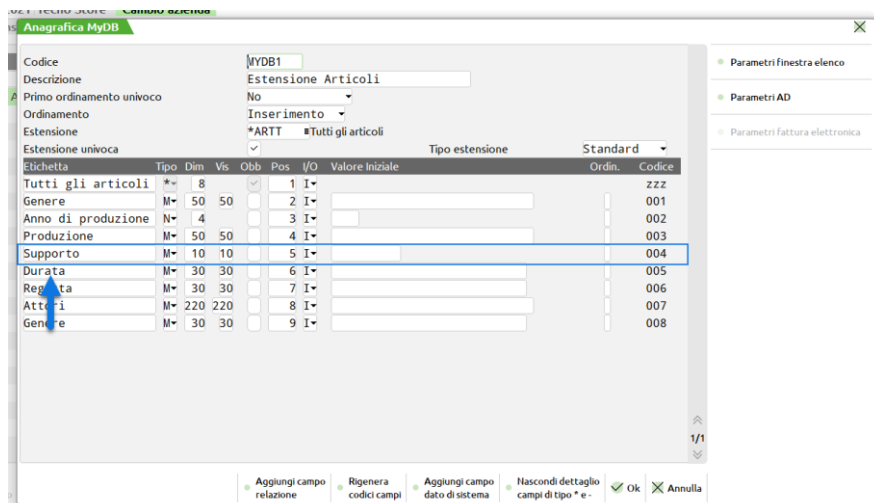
.021 Tecno Store Cambio azienda

Anagrafica MyDB

Codice MYDB1
Descrizione Estensione Articoli
Primo ordinamento univoco No
Ordinamento Inserimento
Estensione *ARTT Tutti gli articoli
Estensione univoca ✓ Tipo estensione Standard

| Etichetta | Tipo | Dim | Vis | Obb | Pos | I/O | Valore Iniziale | Ordin. | Codice |
|---|---|---|---|---|---|---|---|---|---|
| Tutti gli articoli | * | 8 | | ✓ | 1 | I | | | zzz |
| Genere | M | 50 | 50 | | 2 | I | | | 001 |
| Anno di produzione | N | 4 | | | 3 | I | | | 002 |
| Produzione | M | 50 | 50 | | 4 | I | | | 003 |
| Supporto | M | 10 | 10 | | 5 | I | | | 004 |
| Durata | M | 30 | 30 | | 6 | I | | | 005 |
| Regista | M | 30 | 30 | | 7 | I | | | 006 |
| Attori | M | 220 | 220 | | 8 | I | | | 007 |
| Genere | M | 30 | 30 | | 9 | I | | | 008 |

1/1

Parametri finestra elenco
Parametri AD
Parametri fattura elettronica

Aggiungi campo relazione
Rigenera codici campi
Aggiungi campo dato di sistema
Nascondi dettaglio campi di tipo * e -
Ok
Annulla